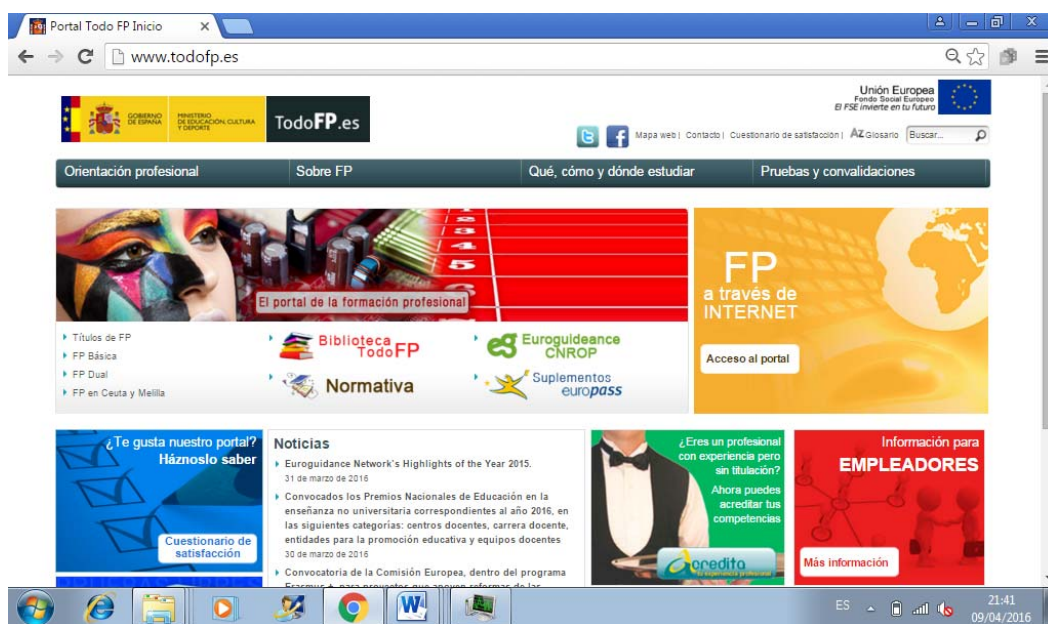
Portal Todo FP Inicio ×

www.todofp.es

GOBIERNO DE ESPAÑA MINISTERIO DE EDUCACIÓN, CULTURA Y DEPORTE TodoFP.es

Unión Europea
Fondo Social Europeo
El FSE invierte en tu futuro

Mapa web | Contacto | Cuestionario de satisfacción | AZ Glosario Buscar...

Orientación profesional | Sobre FP | Qué, cómo y dónde estudiar | Pruebas y convalidaciones

El portal de la formación profesional

FP a través de INTERNET

Acceso al portal

Títulos de FP
FP Básica
FP Dual
FP en Ceuta y Melilla

Biblioteca TodoFP

Euroguideance CNROP

Normativa

Suplementos europass

¿Te gusta nuestro portal? Háznoslo saber

Cuestionario de satisfacción

Noticias

Euroguidance Network's Highlights of the Year 2015.
31 de marzo de 2016

Convocados los Premios Nacionales de Educación en la enseñanza no universitaria correspondientes al año 2016, en las siguientes categorías: centros docentes, carrera docente, entidades para la promoción educativa y equipos docentes
30 de marzo de 2016

Convocatoria de la Comisión Europea, dentro del programa Erasmus +, para proyectos que apoyen reformas de las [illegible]

¿Eres un profesional con experiencia pero sin titulación?
Ahora puedes acreditar tus competencias

acredita

Información para EMPLEADORES

Más información

ES 21:41 09/04/2016